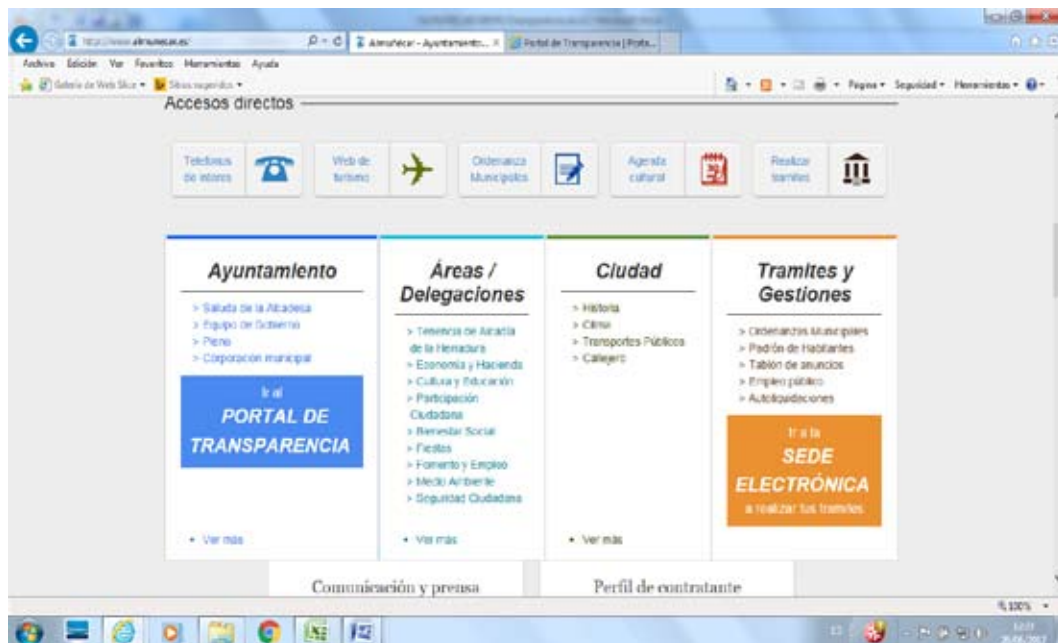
http://www.almunecar.es/ Almuñécar - Ayuntamiento... × Portal de Transparencia | Porta...

Archivo Edición Ver Favoritos Herramientas Ayuda

Galería de Web Slice ▾ Sitios sugeridos ▾

Página ▾ Seguridad ▾ Herramientas ▾

Accesos directos

Telefonos de interes

Web de turismo

Ordenanza Municipales

Agenda cultural

Realizar tramites

Ayuntamiento

> Saluda de la Alcadesa
> Equipo de Gobierno
> Pleno
> Corporacion municipal

Ir al PORTAL DE TRANSPARENCIA

• Ver más

Áreas / Delegaciones

> Tenencia de Alcaldía de la Herradura
> Economía y Hacienda
> Cultura y Educación
> Participación Ciudadana
> Bienestar Social
> Fiestas
> Fomento y Empleo
> Medio Ambiente
> Seguridad Ciudadana

• Ver más

Ciudad

> Historia
> Clima
> Transportes Públicos
> Callejero

• Ver más

Tramites y Gestiones

> Ordenanzas Municipales
> Padrón de Habitantes
> Tablón de anuncios
> Empleo público
> Autoliquidaciones

Ir a la SEDE ELECTRÓNICA a realizar tus tramites

Comunicación y prensa

Perfil de contratante

100%